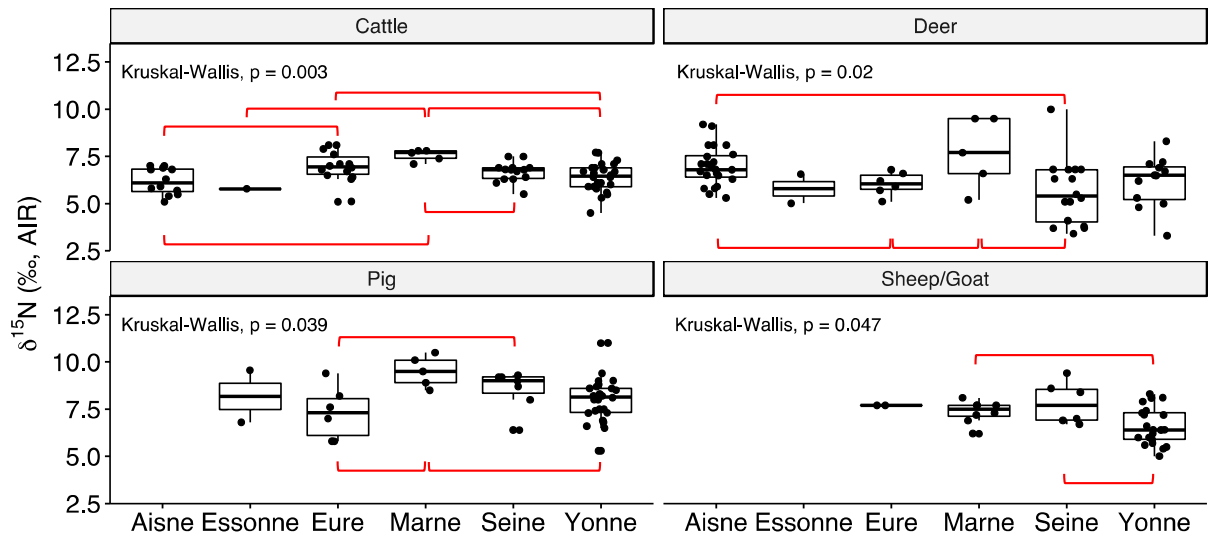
Cattle

Deer

Kruskal-Wallis, p = 0.003

Kruskal-Wallis, p = 0.02

Pig

Sheep/Goat

Kruskal-Wallis, p = 0.039

Kruskal-Wallis, p = 0.047

$\delta^{15}N$ (‰, AIR)

12.5
10.0
7.5
5.0
2.5

12.5
10.0
7.5
5.0
2.5

Aisne Essonne Eure Marne Seine Yonne

Aisne Essonne Eure Marne Seine Yonne